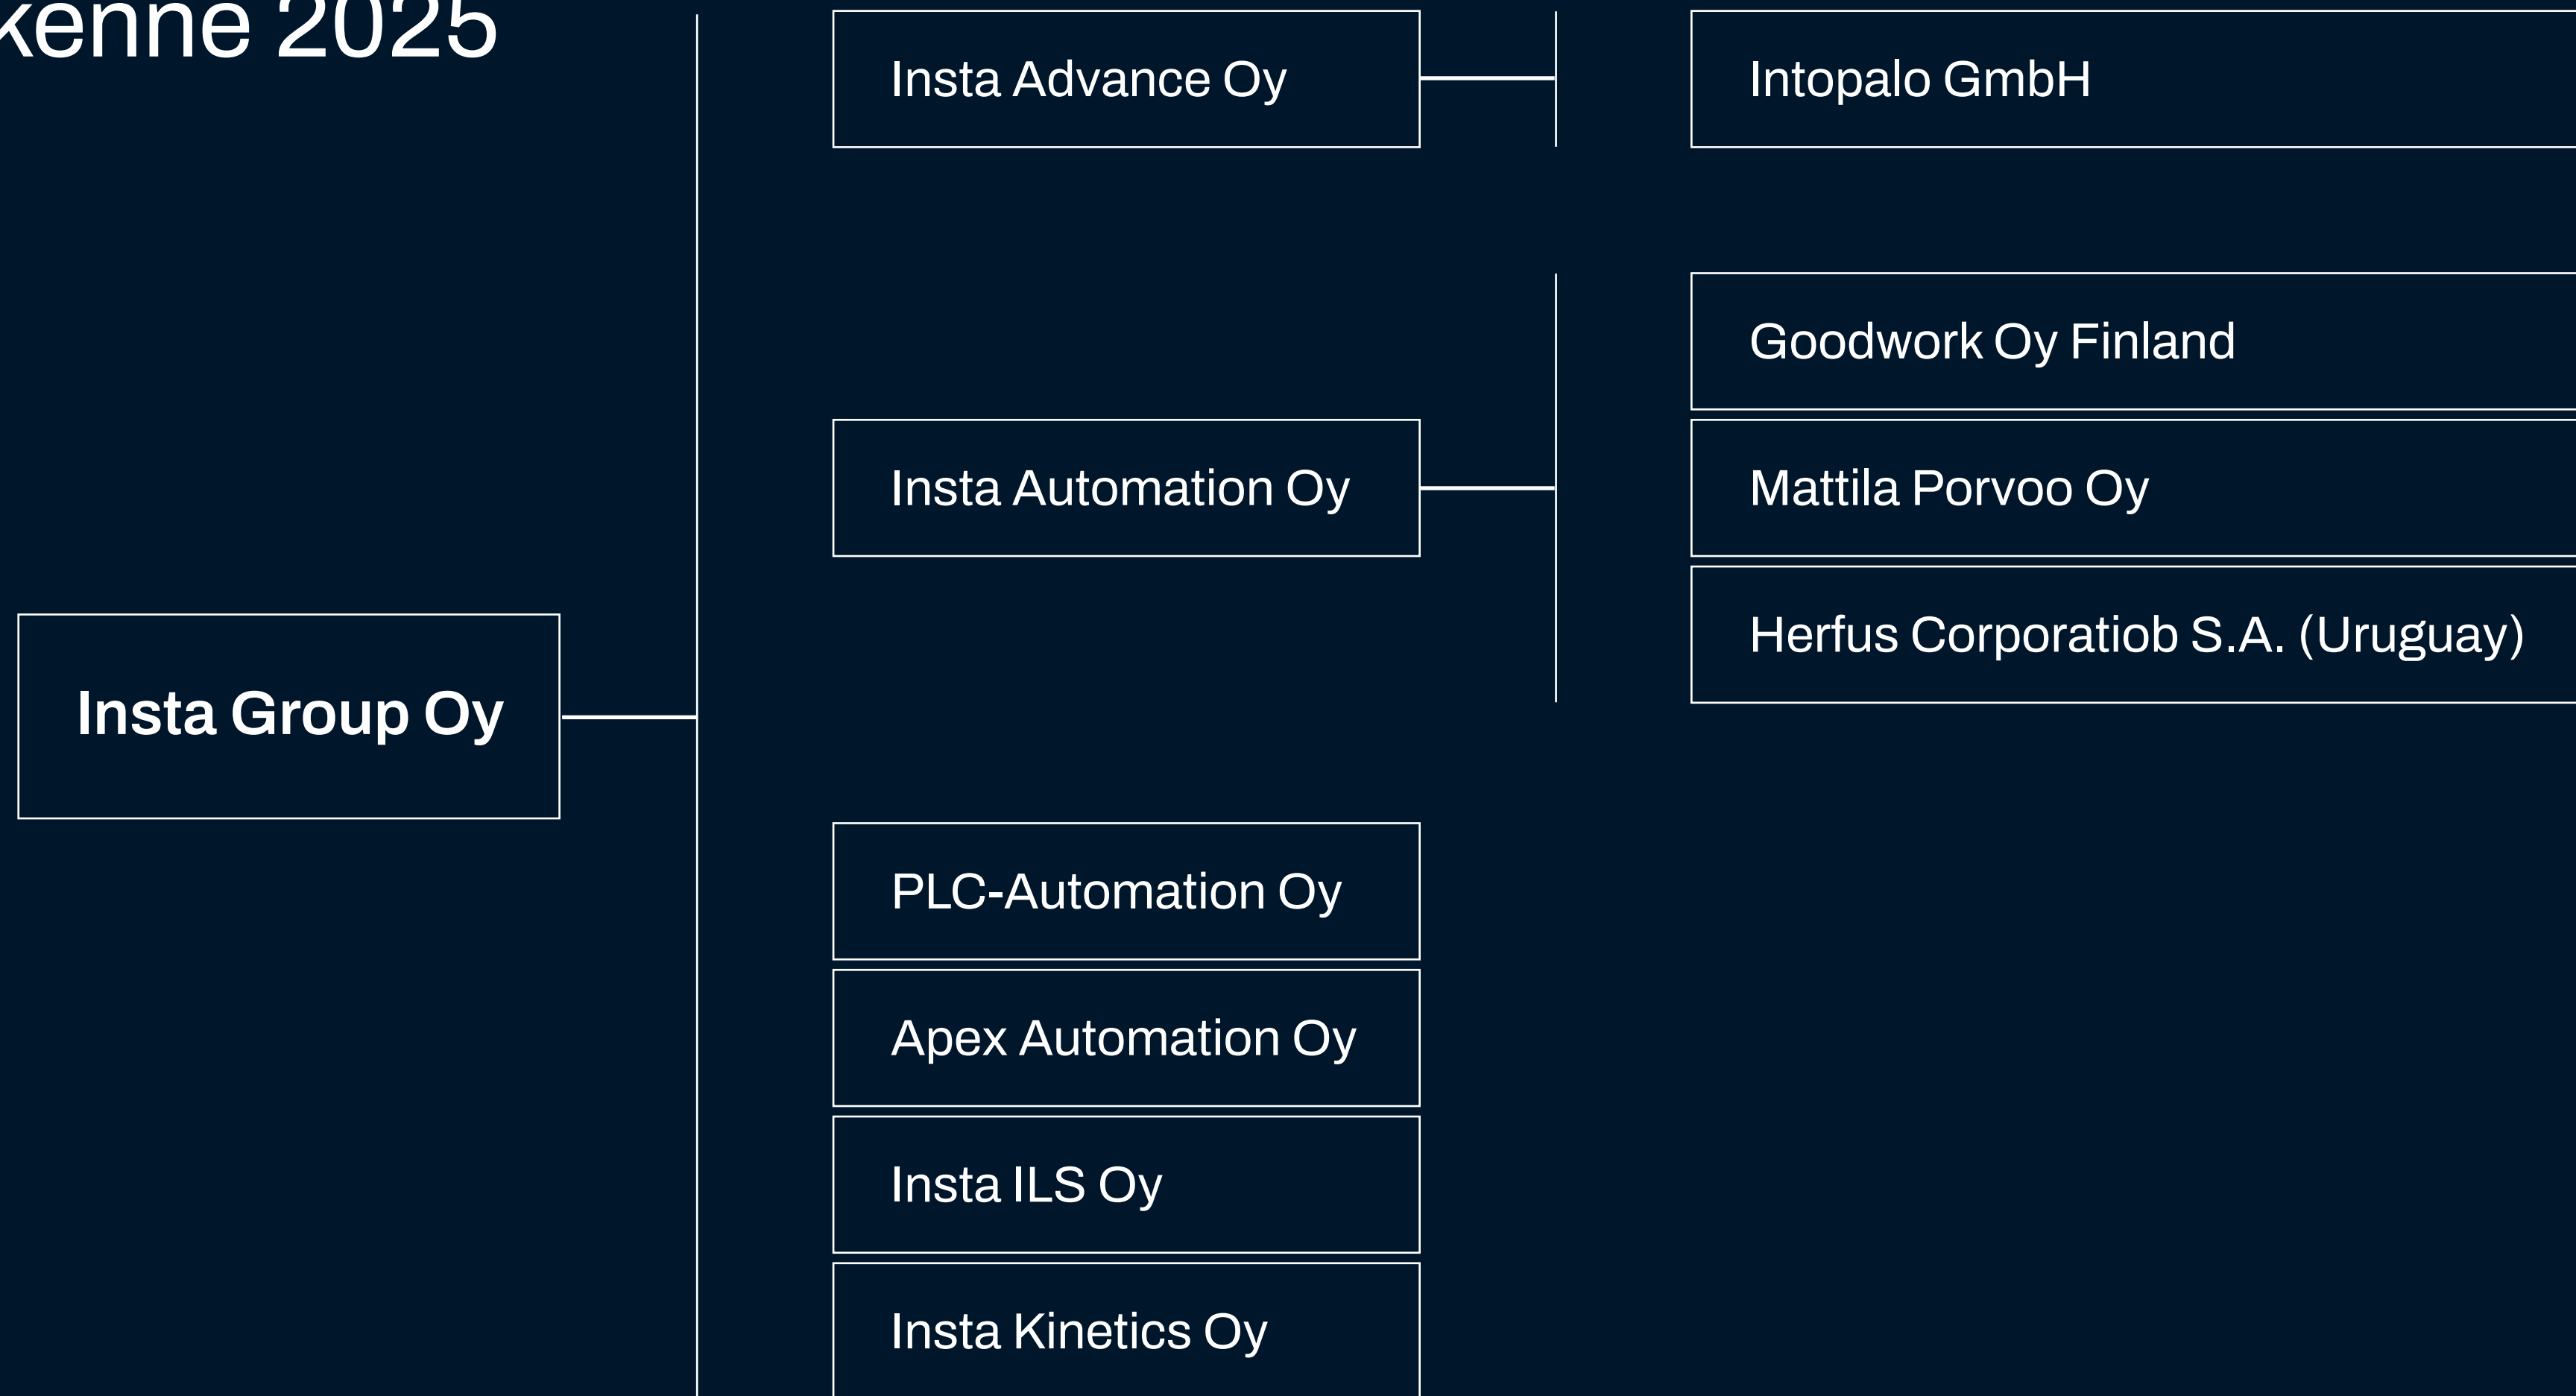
kenne 2025

Insta Group Oy

Insta Advance Oy

Intopalo GmbH

Goodwork Oy Finland

Insta Automation Oy

Mattila Porvoo Oy

Herfus Corporatiob S.A. (Uruguay)

PLC-Automation Oy

Apex Automation Oy

Insta ILS Oy

Insta Kinetics Oy